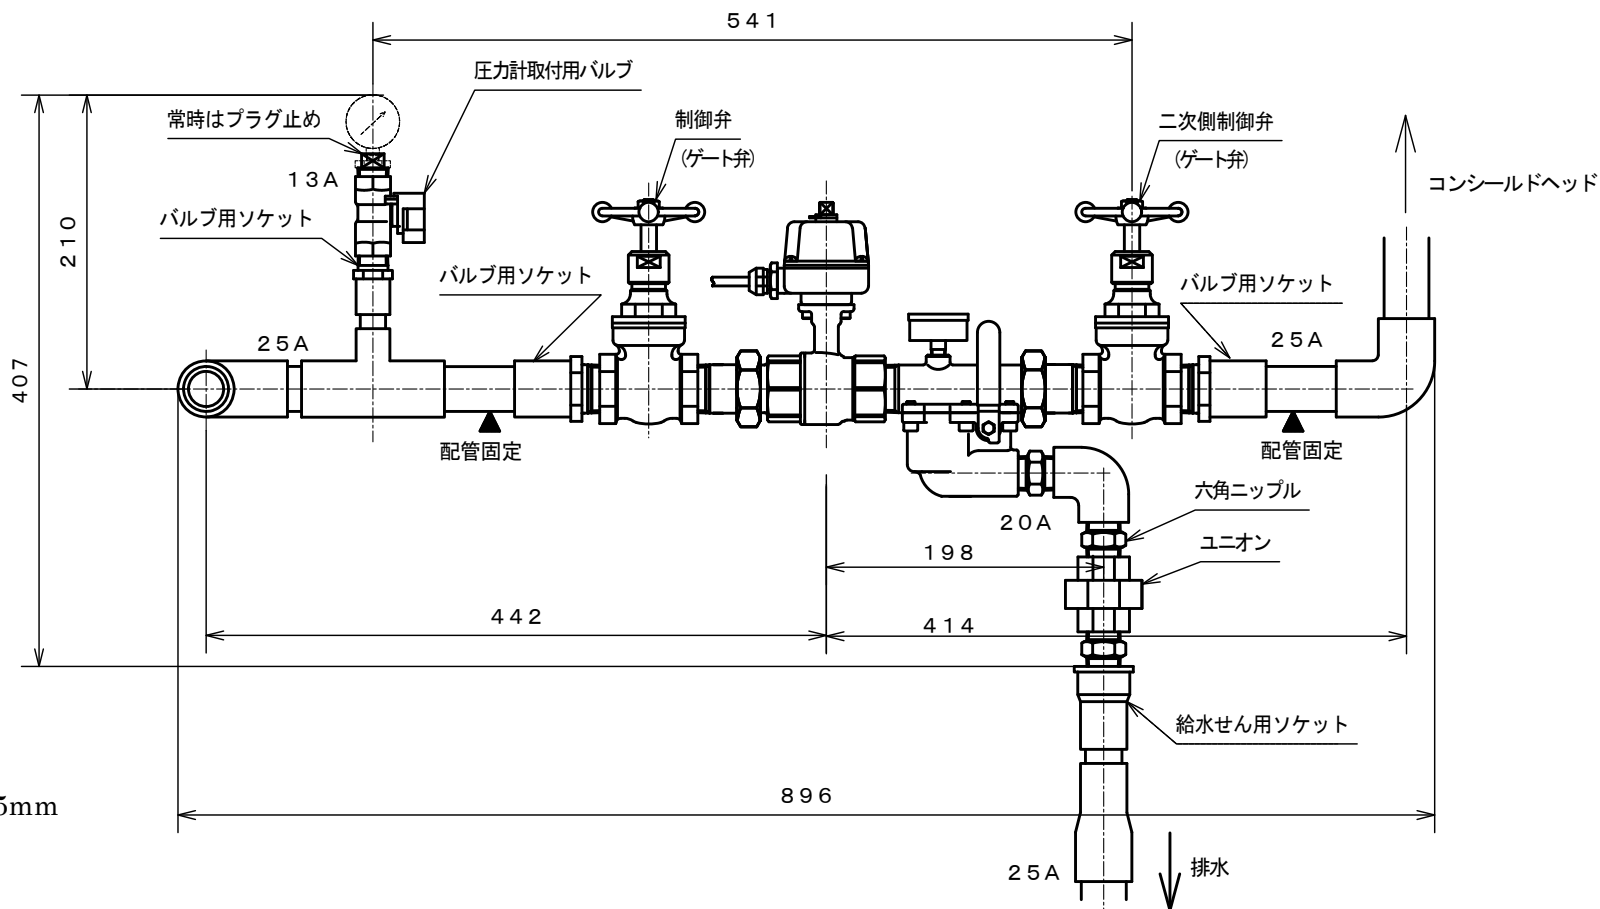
541

圧力計取付用バルブ

常時はプラグ止め

制御弁
(ゲート弁)

二次側制御弁
(ゲート弁)

13A

コンシールドヘッド

210

バルブ用ソケット

バルブ用ソケット

バルブ用ソケット

407

25A

25A

配管固定

配管固定

六角ニップル

20A

ユニオン

198

442

414

給水せん用ソケット

5mm

896

25A

排水